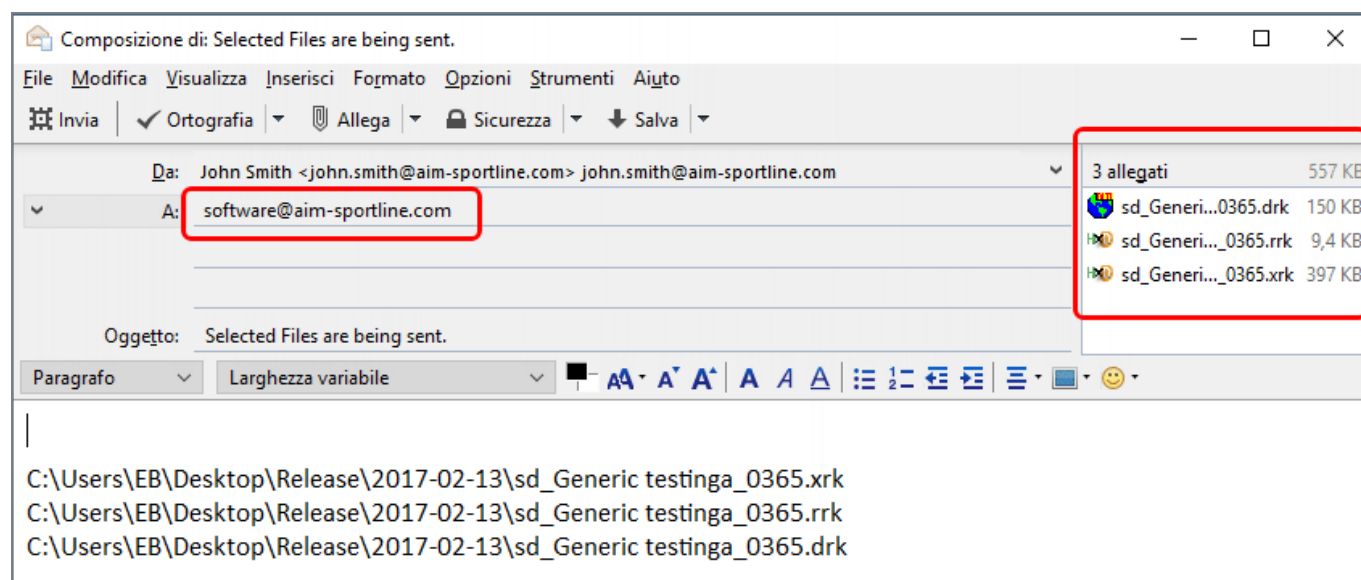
Composizione di: Selected Files are being sent.

File Modifica Visualizza Inserisci Formato Opzioni Strumenti Aiuto

Invia | Ortografia | Allega | Sicurezza | Salva

Da: John Smith <john.smith@aim-sportline.com> john.smith@aim-sportline.com

A: software@aim-sportline.com

Oggetto: Selected Files are being sent.

3 allegati 557 KB
sd_Generi...0365.drk 150 KB
sd_Generi..._0365.rrk 9,4 KB
sd_Generi..._0365.xrk 397 KB

Paragrafo | Larghezza variabile

C:\Users\EB\Desktop\Release\2017-02-13\sd_Generic testinga_0365.xrk
C:\Users\EB\Desktop\Release\2017-02-13\sd_Generic testinga_0365.rrk
C:\Users\EB\Desktop\Release\2017-02-13\sd_Generic testinga_0365.drk